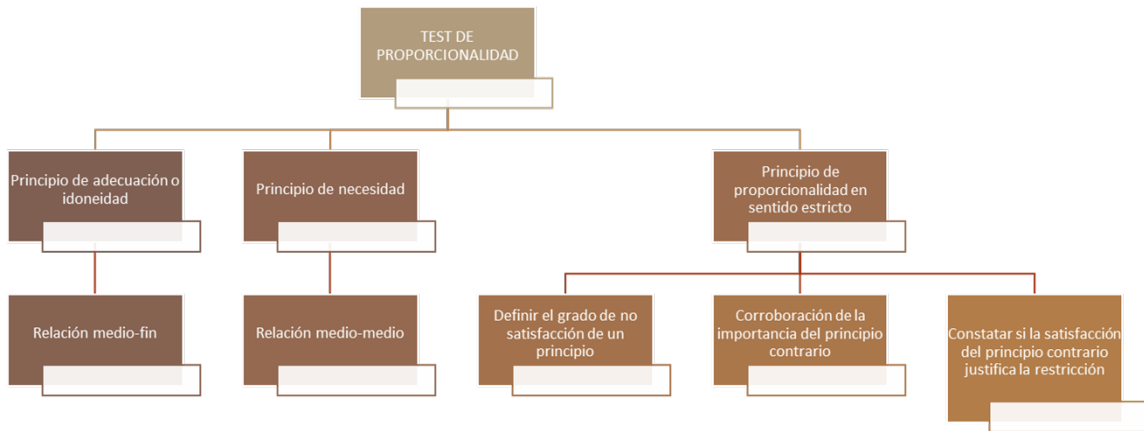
TEST DE PROPORCIONALIDAD

Principio de adecuación o idoneidad

Principio de necesidad

Principio de proporcionalidad en sentido estricto

Relación medio-fin

Relación medio-medio

Definir el grado de no satisfacción de un principio

Corroboración de la importancia del principio contrario

Constatar si la satisfacción del principio contrario justifica la restricción